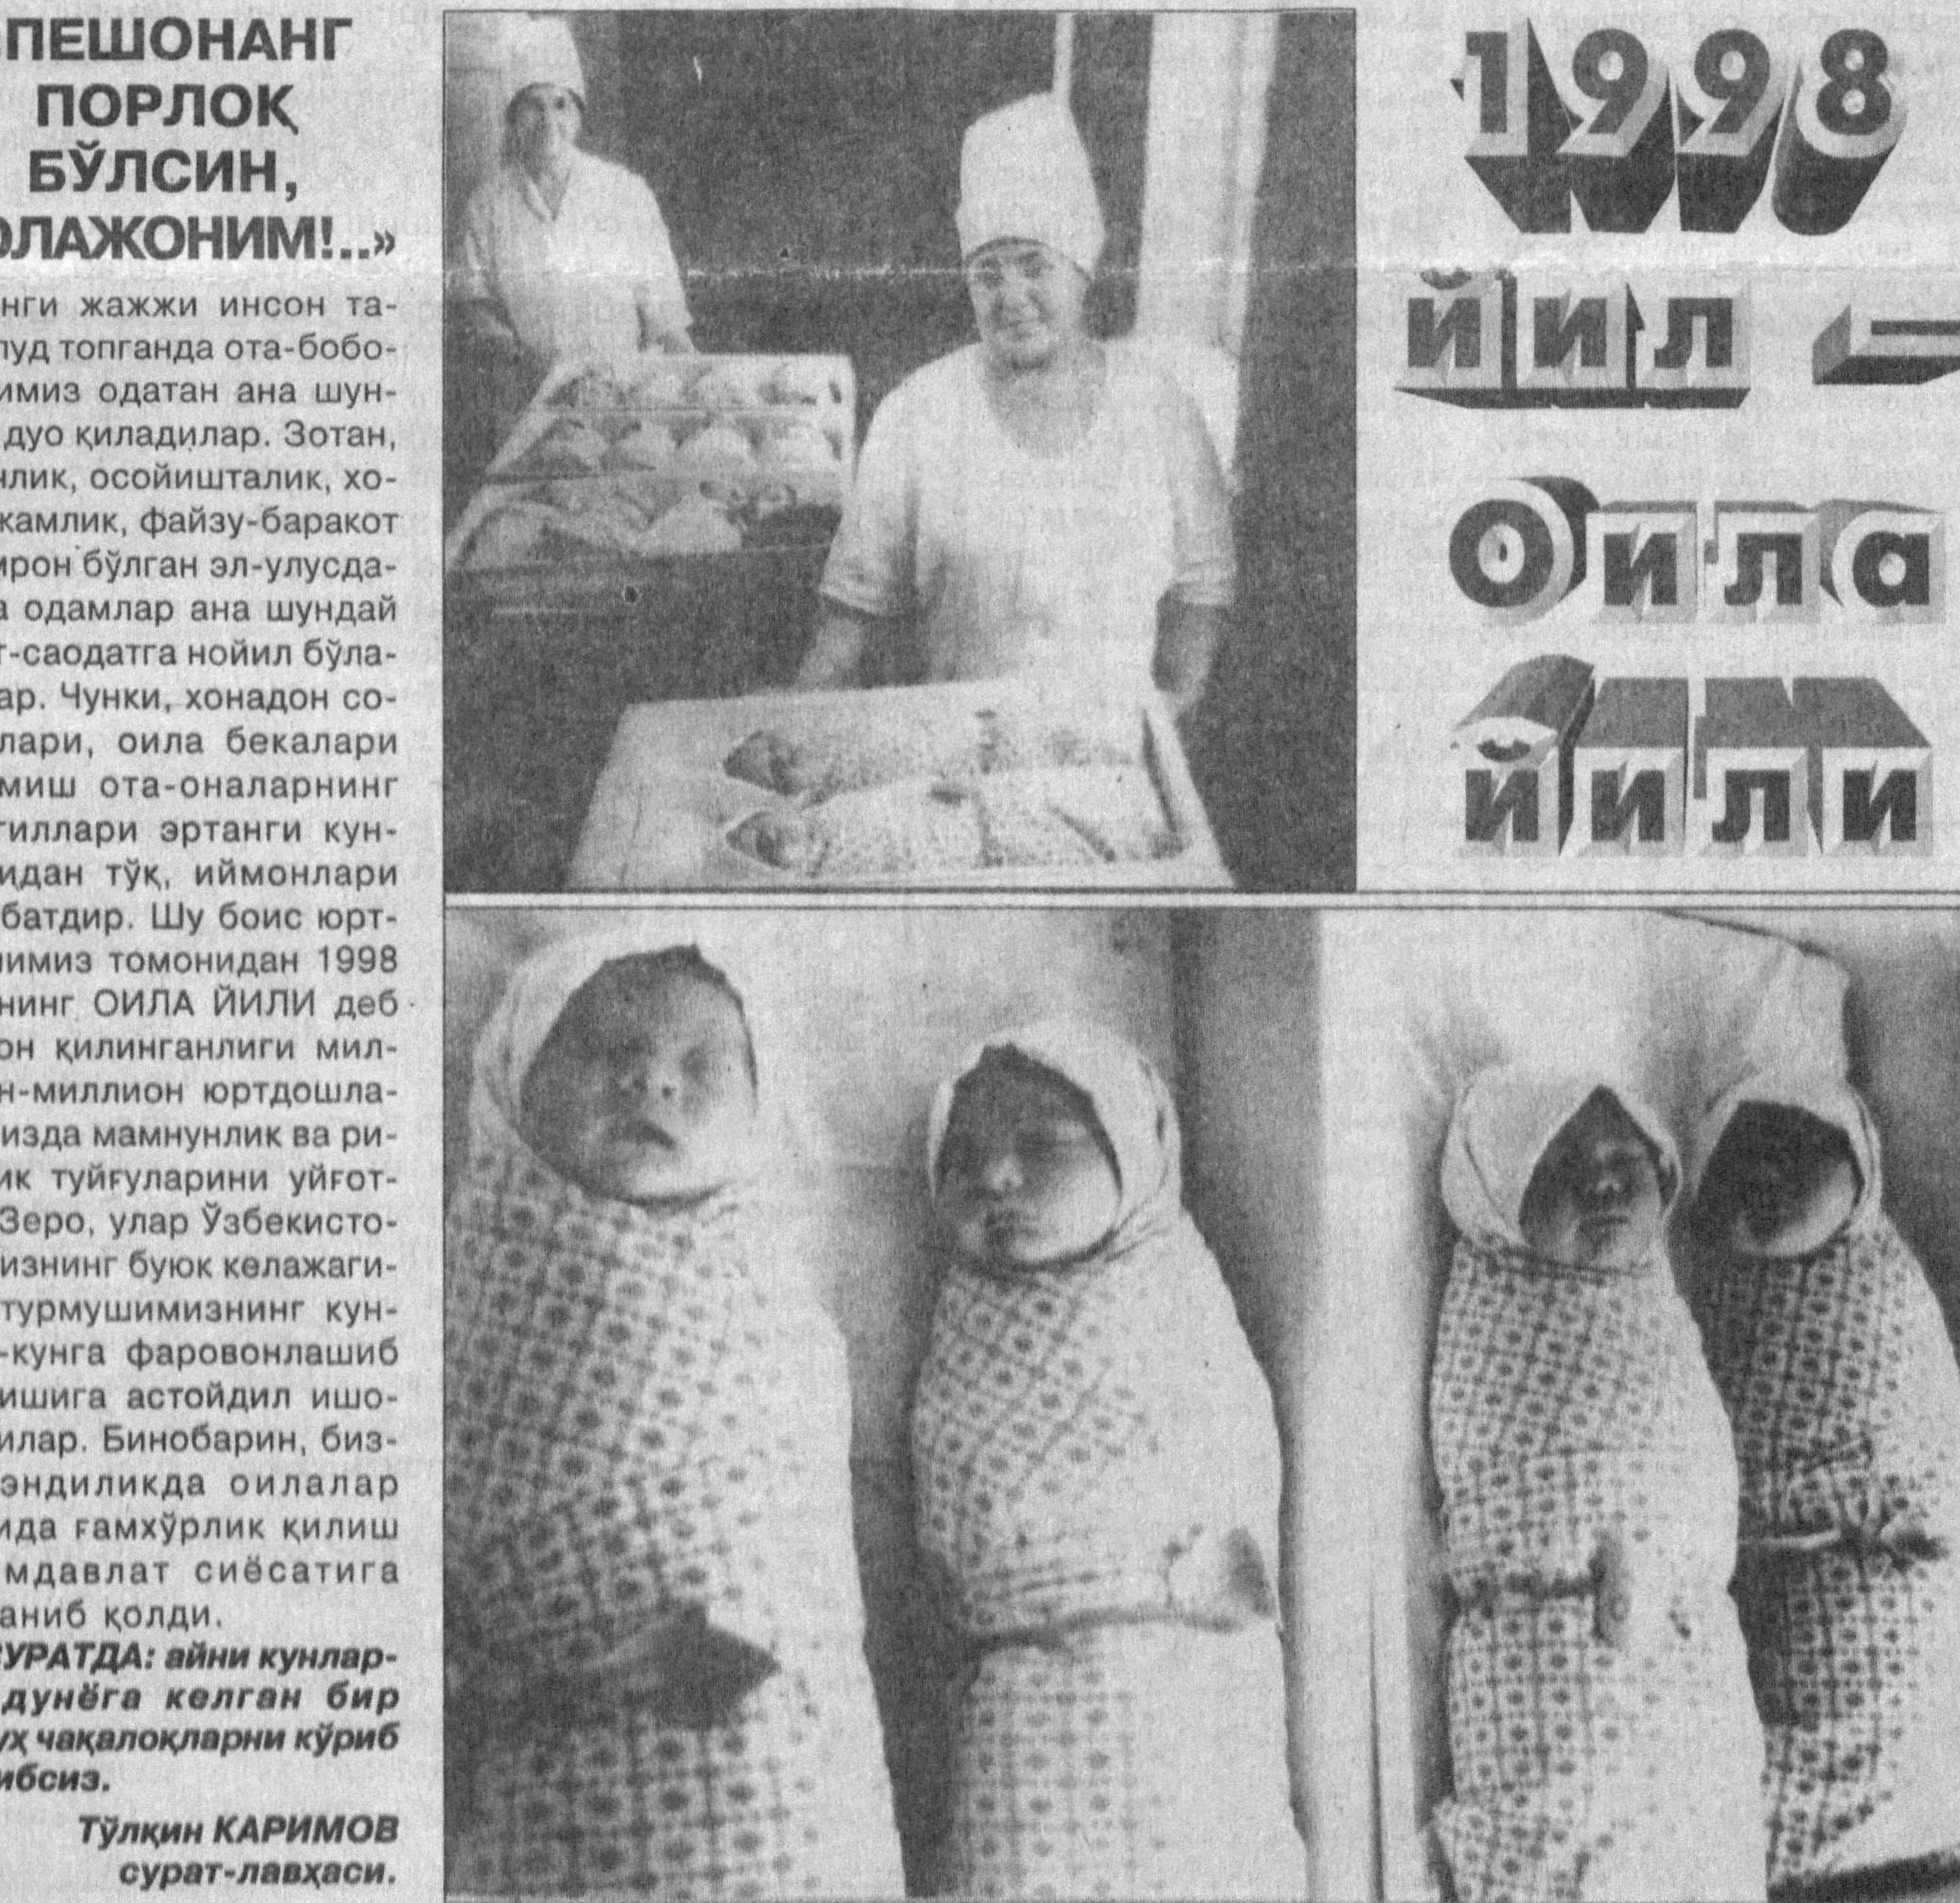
ПЕШОНАНГ ПОРЛОҚ БЎЛСИН, ОЛАЖОНИМ!..»

нги жажжи инсон таплуд топганда ота-боборимиз одатан ана шундуо қиладилар. Зотан, нлик, осойишталик, хокамлик, файзу-баракот ирон бўлган эл-улусдаа одамлар ана шундай т-саодатга нойил бўлаар. Чунки, хонадон сотлари, оила бекалари миш ота-оналарнинг гиллари эртанги кунидан тўқ, иймонлари батдир. Шу боис юртимиз томонидан 1998 нинг ОИЛА ЙИЛИ деб он қилинганлиги милн-миллион юртдошлаизда мамнунлик ва риик туйғуларини уйғот- Зеро, улар Ўзбекистонизнинг буюк келажагитурмушимизнинг кун-кунга фаровонлашиб ишига астойдил ишоилар. Бинобарин, бизэндиликда оилалар ида ғамхўрлик қилиш мдавлат сиёсатига аниб қолди.

УРАТДА: айни кунлардунёга келган бир ух чақалоқларни кўриб ибсиз.

Тўлқин КАРИМОВ сурат-лавҳаси.

1998 ЙИЛ — ОИЛА ЙИЛИ